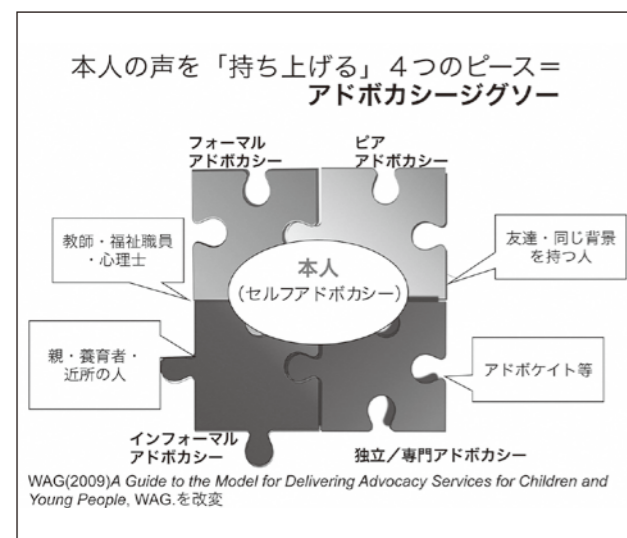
本人の声を「持ち上げる」４つのピース＝
アドボカシージグソー

フォーマル
アドボカシー

ピア
アドボカシー

教師・福祉職員
・心理士

友達・同じ背景
を持つ人

本人
（セルフアドボカシー）

親・養育者・
近所の人

アドボケイト等

インフォーマル
アドボカシー

独立／専門アドボカシー

WAG(2009)A Guide to the Model for Delivering Advocacy Services for Children and Young People, WAG.を改変